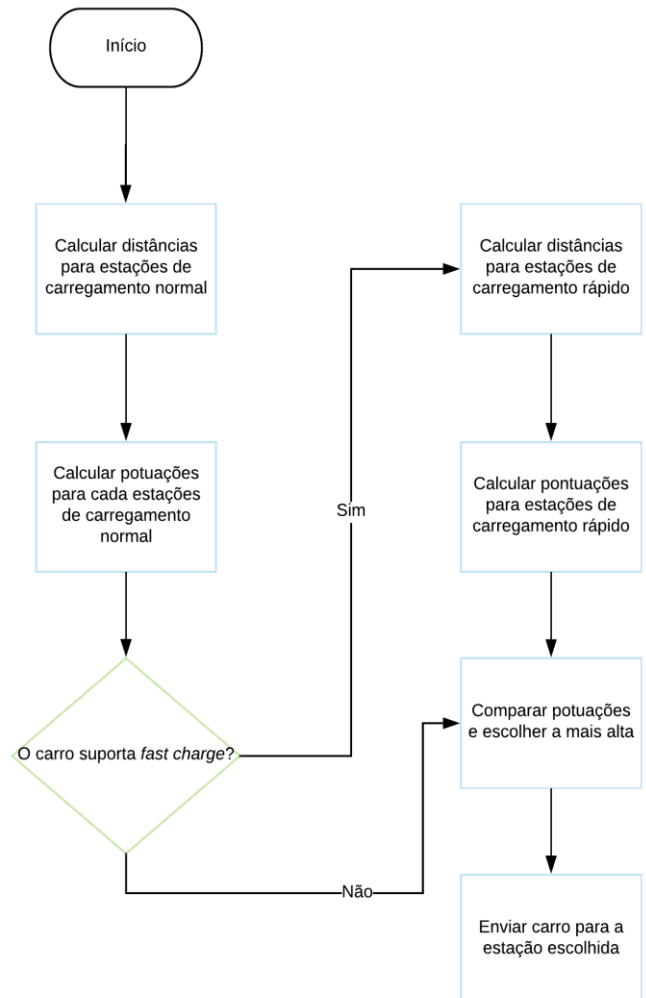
Início

Calcular distâncias para estações de carregamento normal

Calcular potuações para cada estações de carregamento normal

O carro suporta *fast charge*?

Sim

Não

Calcular distâncias para estações de carregamento rápido

Calcular pontuações para estações de carregamento rápido

Comparar potuações e escolher a mais alta

Enviar carro para a estação escolhida